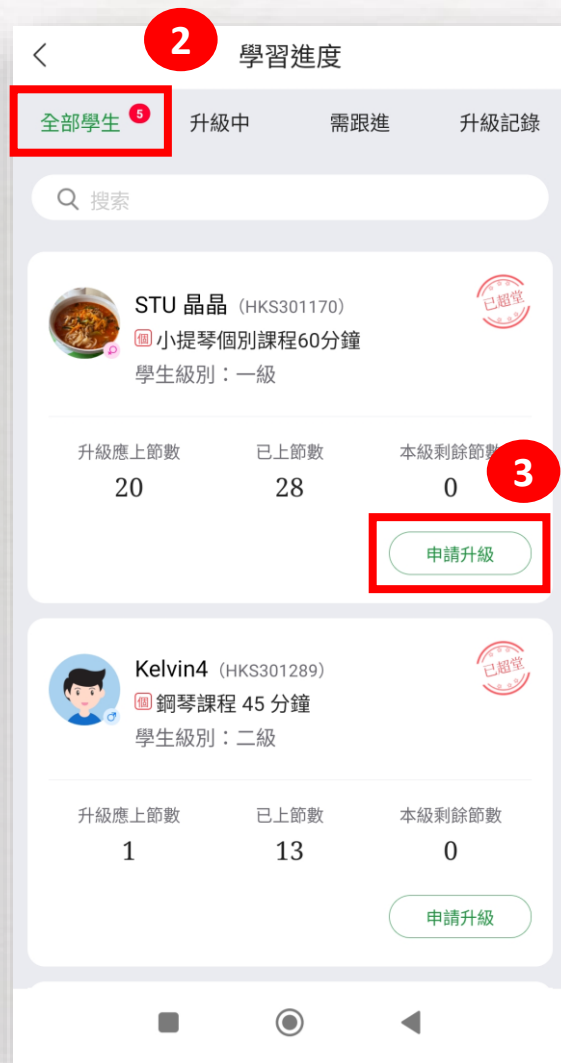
2

學習進度

全部學生 5　升級中　需跟進　升級記錄

搜索

STU 晶晶 (HKS301170)
已超堂
個 小提琴個別課程60分鐘
學生級別：一級

| 升級應上節數 | 已上節數 | 本級剩餘節數 |
|---|---|---|
| 20 | 28 | 0 |

3

申請升級

Kelvin4 (HKS301289)
已超堂
個 鋼琴課程 45 分鐘
學生級別：二級

| 升級應上節數 | 已上節數 | 本級剩餘節數 |
|---|---|---|
| 1 | 13 | 0 |

申請升級